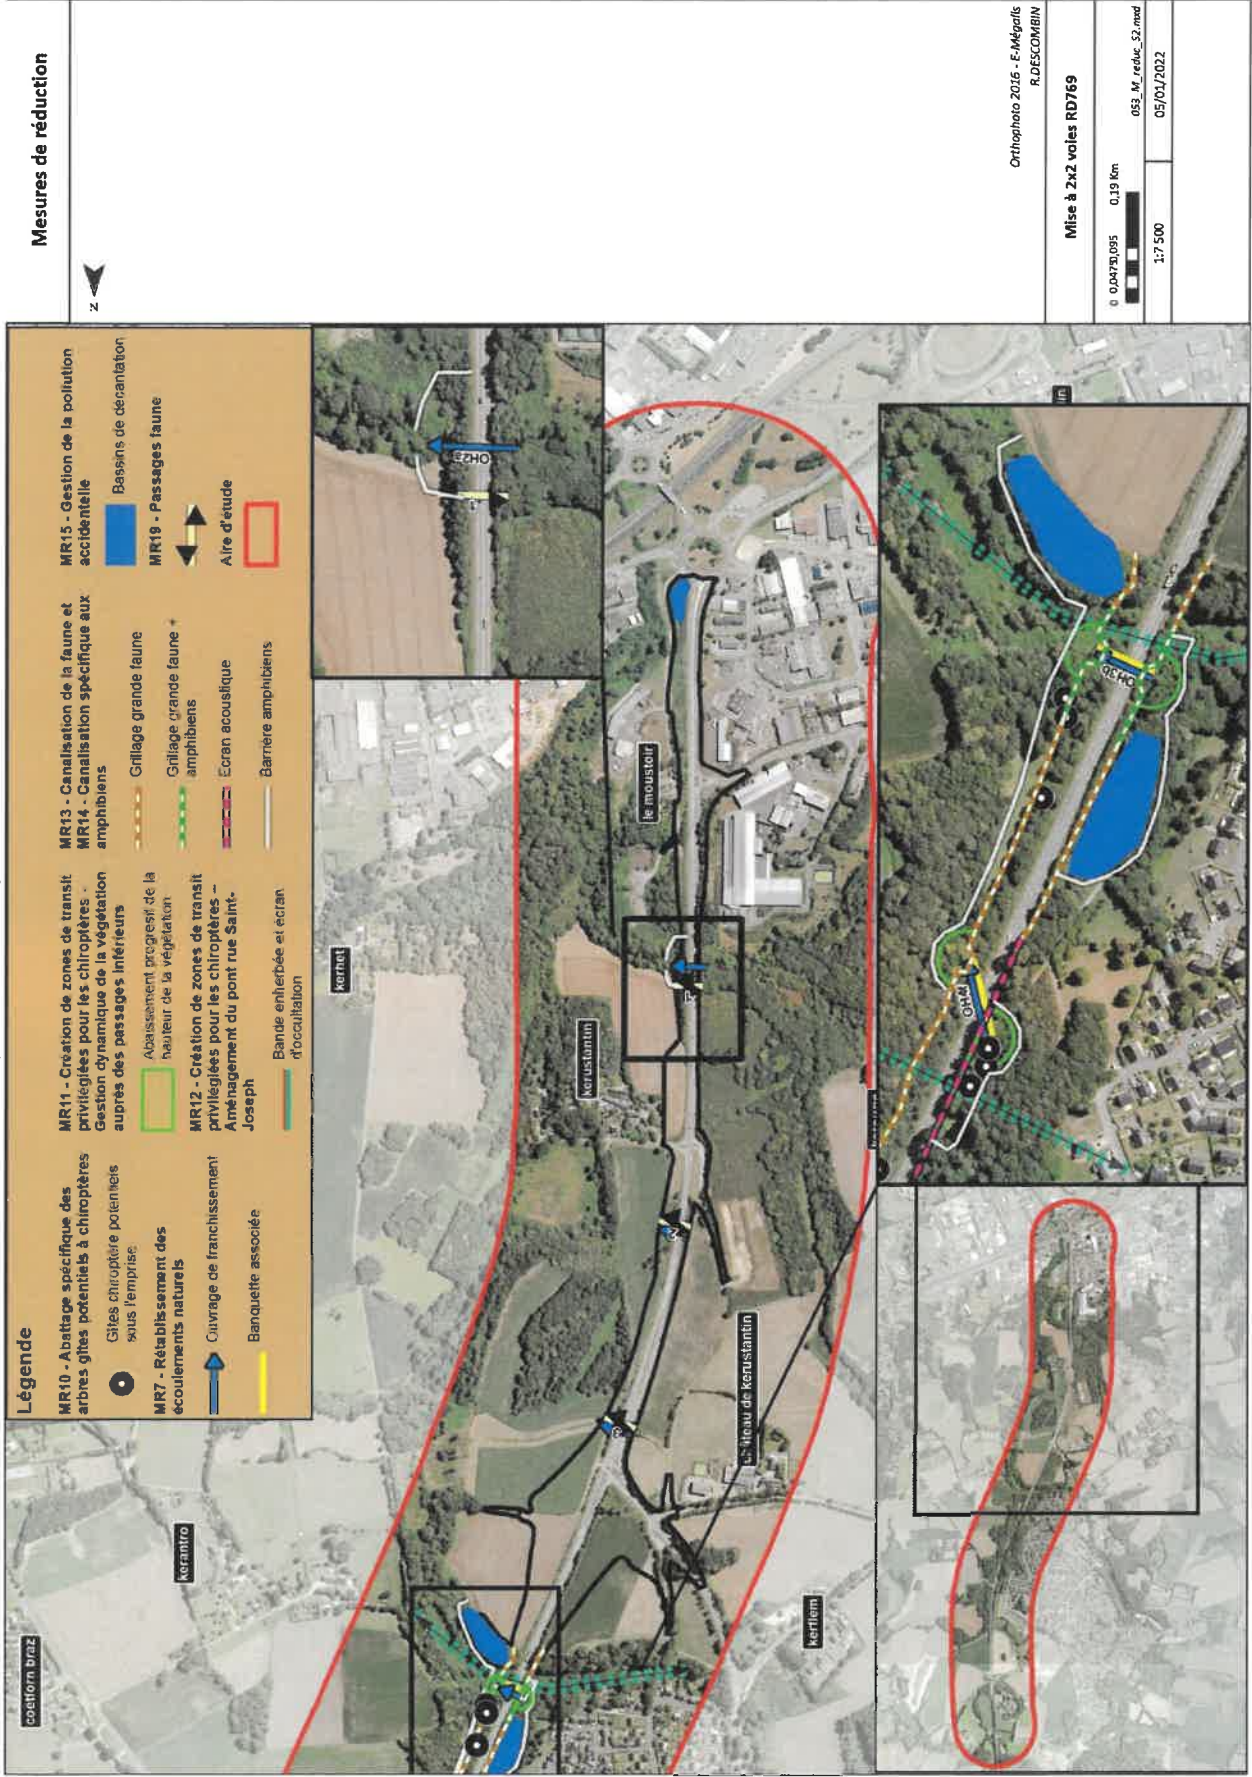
Mesures de réduction

N

Mise à 2x2 voies RD769

Orthophoto 2016 - E-Mégalis
R.DESCOMBIN

0 0,0475 0,095 0,19 Km

1:7 500

053_M_reduc_S2.mxd

05/01/2022

Légende

MR10 - Abattage spécifique des arbres gîtes potentiels à chiroptères

Gîtes chiroptère potentiels sous l'emprise

MR7 - Rétablissement des écoulements naturels

Ouvrage de franchissement

Banquette associée

MR11 - Création de zones de transit privilégiées pour les chiroptères - Gestion dynamique de la végétation auprès des passages inférieurs

Abaissement progressif de la hauteur de la végétation

MR12 - Création de zones de transit privilégiées pour les chiroptères - Aménagement du pont rue Saint-Joseph

Bande enherbée et écran d'occultation

MR13 - Canalisation de la faune et MR14 - Canalisation spécifique aux amphibiens

Grillage grande faune

Grillage grande faune + amphibiens

Ecran acoustique

Barrière amphibiens

MR15 - Gestion de la pollution accidentelle

Bassins de décantation

MR19 - Passages faune

Aire d'étude

coetforn braz

kerantro

kerhet

kerustantin

le moustoir

château de kerustantin

kerliem

OH29

OH30

OH31

OH32